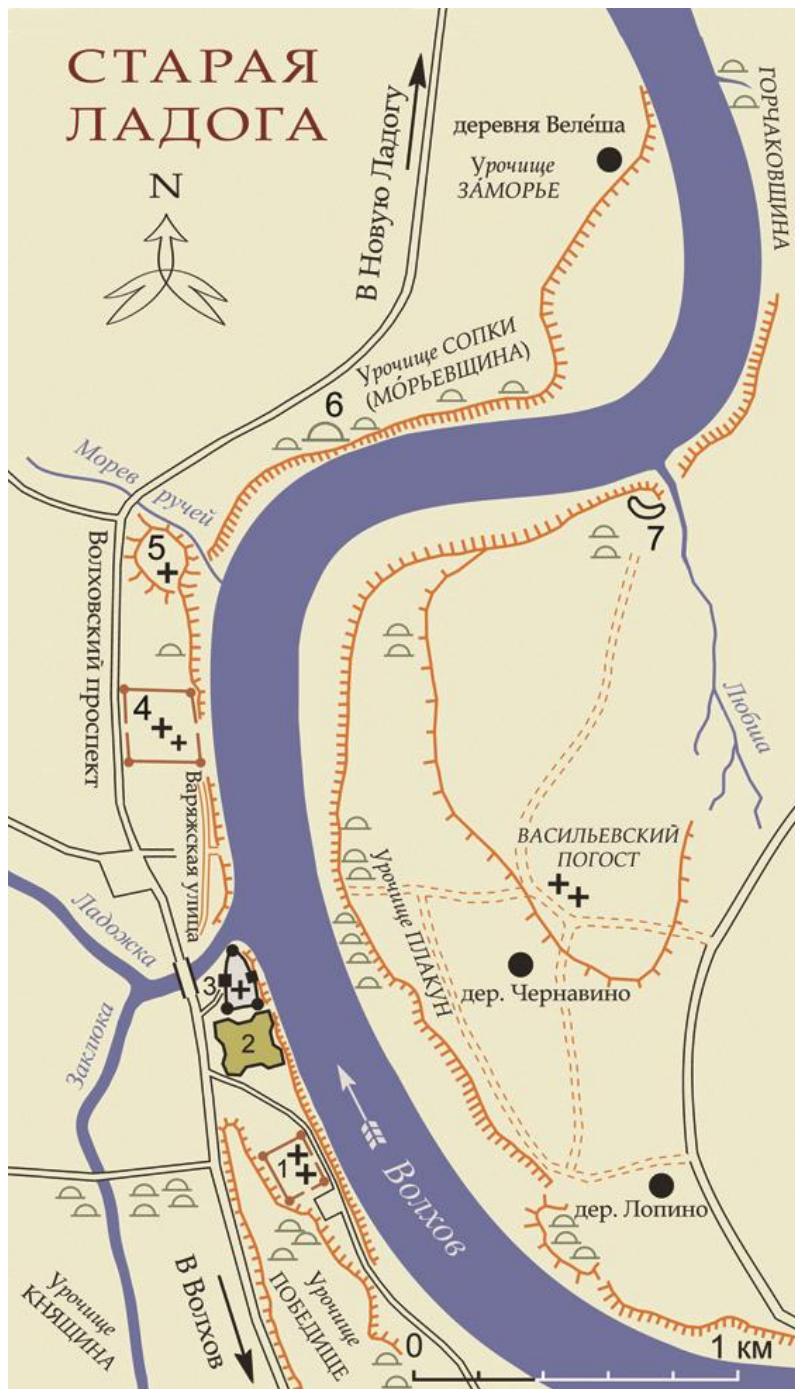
СТАРАЯ ЛАДОГА

N

В Новую Ладогу

деревня Веле́ша

Урочище ЗА́МОРЬЕ

ГОРЧАКОВЩИНА

Урочище СОПКИ (МО́РЬЕВЩИНА)

6

Морев ручей

5

7

Волховский проспект

4

Любша

Варяжская улица

ВАСИЛЬЕВСКИЙ ПОГОСТ

Урочище ПЛАКУН

Ладожка

3

дер. Чернавино

2

Заклюка

Волхов

1

дер. Лопино

Урочище КНЯЩИНА

В Волхов

Урочище ПОБЕДИЩЕ

0

1 км